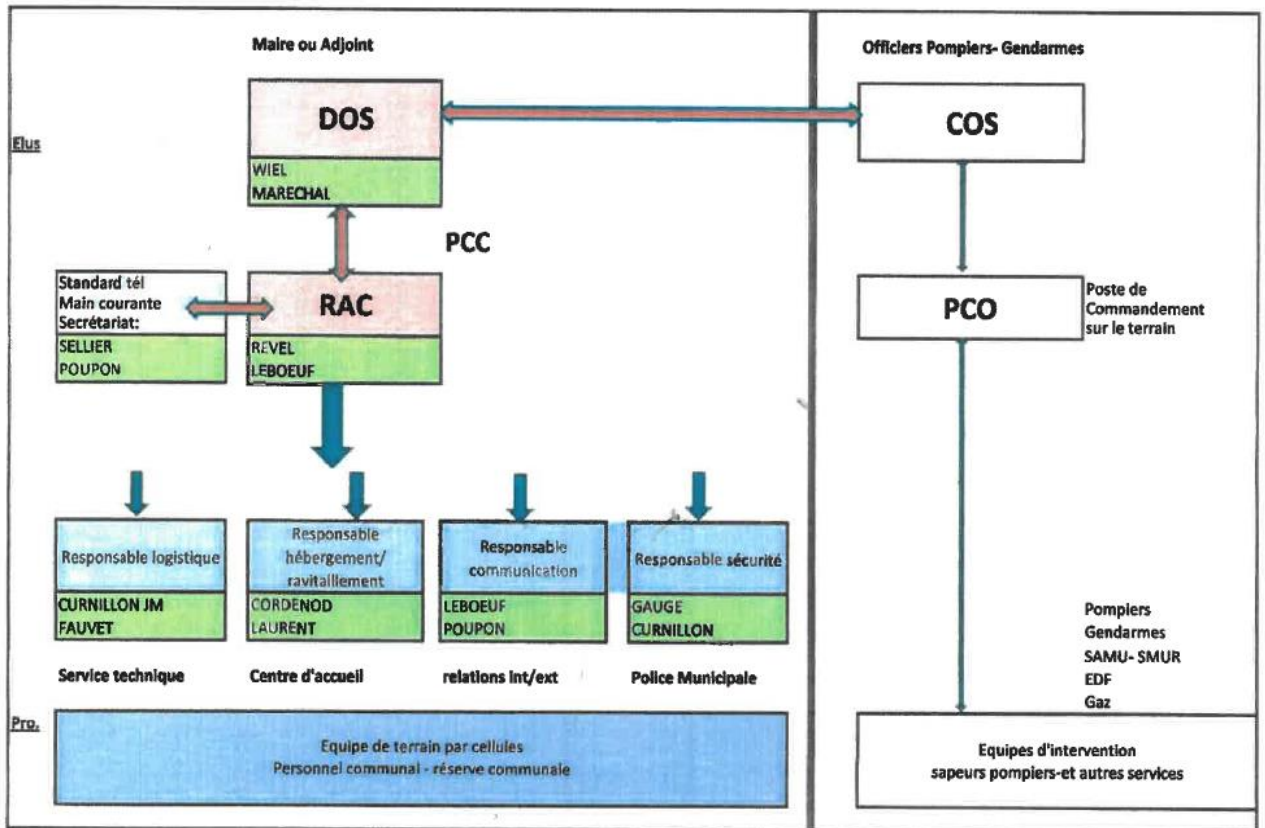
Maire ou Adjoint

Officiers Pompiers- Gendarmes

Elus

DOS

WIEL
MARECHAL

COS

PCC

Standard tél
Main courante
Secrétariat:

SELLIER
POUPON

RAC

REVEL
LEBOEUF

PCO

Poste de Commandement sur le terrain

Responsable logistique

CURNILLON JM
FAUVET

Service technique

Responsable hébergement/ ravitaillement

CORDENOD
LAURENT

Centre d'accueil

Responsable communication

LEBOEUF
POUPON

relations int/ext

Responsable sécurité

GAUGE
CURNILLON

Police Municipale

Pompiers
Gendarmes
SAMU- SMUR
EDF
Gaz

Pro.

Equipe de terrain par cellules
Personnel communal - réserve communale

Equipes d'intervention
sapeurs pompiers-et autres services